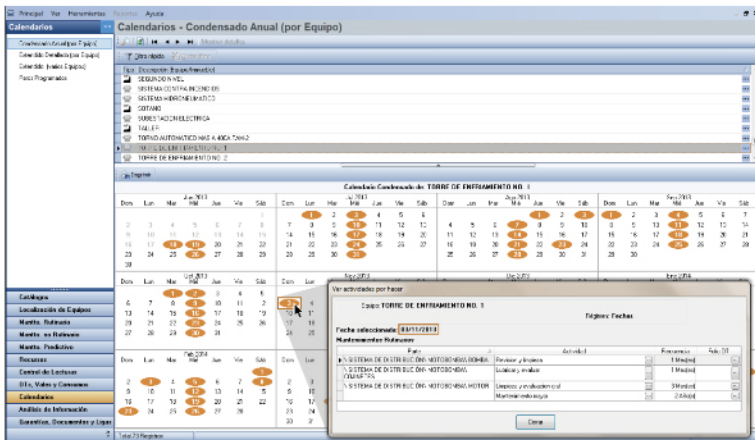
Principal Ver Herramientas Reportes Ayuda

Calendarios

Calendarios - Condensado Anual (por Equipo)

Condensado Anual (por Equipo)
Calendario Detallado (por Equipo)
Calendario (varios Equipos)
Pasos Programados

Filtro rápido

Tipo Descripción Equipo/Inmueble
SEGUNDO NIVEL
SISTEMA CONTRA INCENDIOS
SISTEMA HIDRONEUMATICO
SOTANO
SUBESTACION ELECTRICA
TALLER
TOPACIO AUTOMATICO NAS A 400A 7264-2
TORRE DE ENFRIAMIENTO NO. 1
TORRE DE ENFRIAMIENTO NO. 2

Imprimir

Calendario Condensado de: TORRE DE ENFRIAMIENTO NO. 1

Jun 2013
Dom Lun Mar Mié Jue Vie Sáb
1
2 3 4 5 6 7 8
9 10 11 12 13 14 15
16 17 18 19 20 21 22
23 24 25 26 27 28 29
30

Jul 2013
Dom Lun Mar Mié Jue Vie Sáb
1 2 3 4 5 6
7 8 9 10 11 12 13
14 15 16 17 18 19 20
21 22 23 24 25 26 27
28 29 30 31

Ago 2013
Dom Lun Mar Mié Jue Vie Sáb
1 2 3
4 5 6 7 8 9 10
11 12 13 14 15 16 17
18 19 20 21 22 23 24
25 26 27 28 29 30 31

Sep 2013
Dom Lun Mar Mié Jue Vie Sáb
1 2 3 4 5 6 7
8 9 10 11 12 13 14
15 16 17 18 19 20 21
22 23 24 25 26 27 28
29 30

Oct 2013
Dom Lun Mar Mié Jue Vie Sáb
1 2 3 4 5
6 7 8 9 10 11 12
13 14 15 16 17 18 19
20 21 22 23 24 25 26
27 28 29 30 31

Nov 2013
Dom Lun
1 2
3 4

Dic 2013

Feb 2014
Dom Lun Mar Mié Jue Vie Sáb
1
2 3 4 5 6 7 8
9 10 11 12 13 14 15
16 17 18 19 20 21 22
23 24 25 26 27 28

Catálogos
Localización de Equipos
Mantto. Rutinario
Mantto. no Rutinario
Mantto. Predictivo
Recursos
Control de Lecturas
OTs, Vales y Consumos
Calendarios
Análisis de Información
Garantías, Documentos y Ligas

Total 73 Registros

Ver actividades por hacer

Equipo: TORRE DE ENFRIAMIENTO NO. 1
Fechas
Fecha seleccionada: 03/11/2013
Mantenimientos Rutinarios

| Parte | Actividad | Frecuencia | Sub OT |
|---|---|---|---|
| SISTEMA DE DISTRIBUCIÓN - MOTOBOMBA BOMBA | Revisión y limpieza | 1 Mes(es) | |
| SISTEMA DE DISTRIBUCIÓN - MOTOBOMBA CHUMACERAS | Lubricar y revisar | 1 Mes(es) | |
| SISTEMA DE DISTRIBUCIÓN - MOTOBOMBA MOTOR | Limpieza y evaluación gral | 3 Mes(es) | |
| | Mantenimiento mayor | 2 Año(s) | |

Cerrar